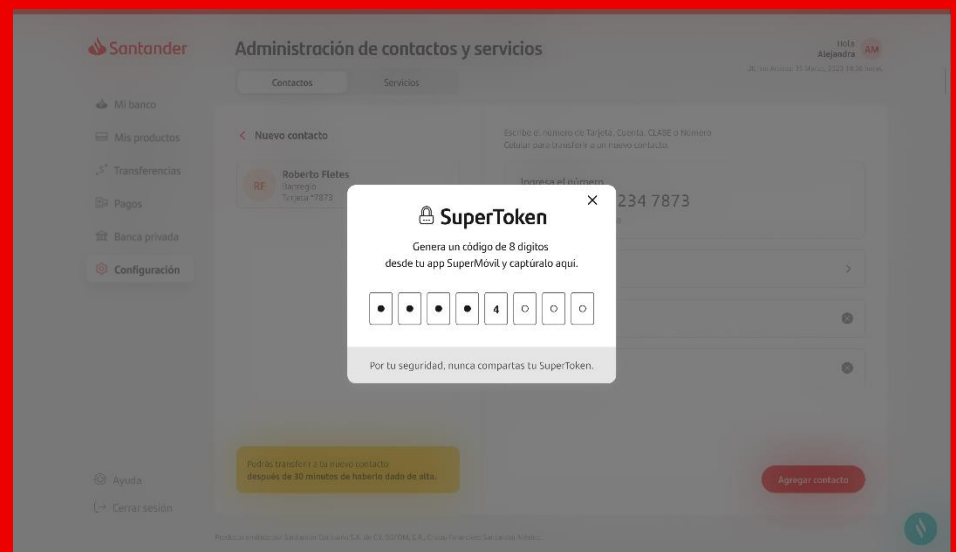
Santander

Administración de contactos y servicios

Hola
Alejandra AM

Último acceso: 15 Marzo, 2022 14:30 horas

Contactos Servicios

Mi banco
Mis productos
Transferencias
Pagos
Banca privada
Configuración

< Nuevo contacto

RF Roberto Fletes
Banregio
Tarjeta *7873

Escribe el número de Tarjeta, Cuenta, CLABE o Número Celular para transferir a un nuevo contacto.

Ingresa el número
234 7873

SuperToken

Genera un código de 8 dígitos desde tu app SuperMóvil y captúralo aquí.

4

Por tu seguridad, nunca compartas tu SuperToken.

Podrás transferir a tu nuevo contacto después de 30 minutos de haberlo dado de alta.

Agregar contacto

Ayuda
Cerrar sesión

Productos emitidos por Santander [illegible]